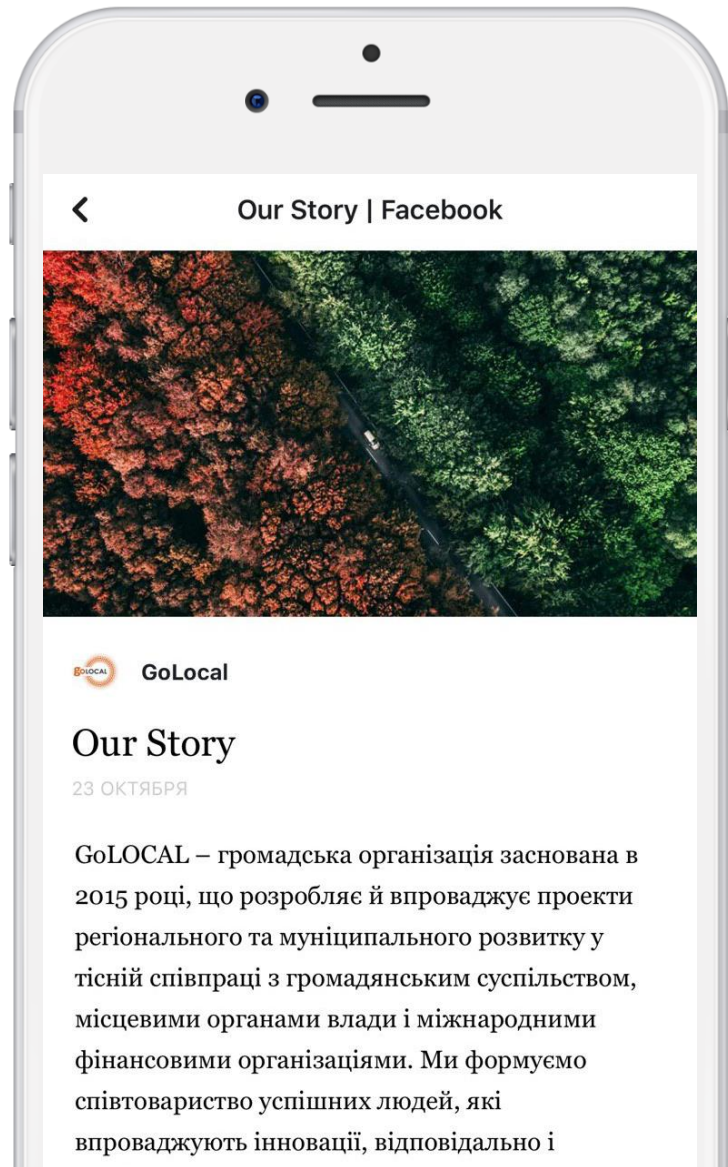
Our Story | Facebook

GoLOCAL

GoLocal

Our Story

23 ОКТЯБРЯ

GoLOCAL – громадська організація заснована в 2015 році, що розробляє й впроваджує проекти регіонального та муніципального розвитку у тісній співпраці з громадянським суспільством, місцевими органами влади і міжнародними фінансовими організаціями. Ми формуємо співтовариство успішних людей, які впроваджують інновації, відповідально і